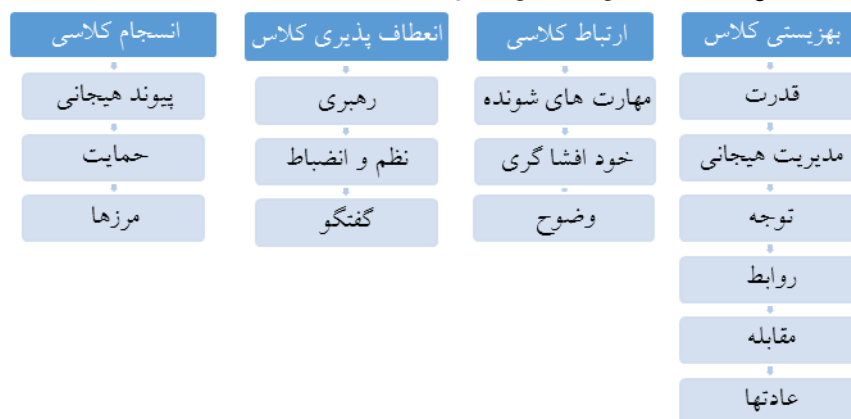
بهزیستی کلاس

قدرت

مدیریت هیجانی

توجه

روابط

مقابله

عادتها

ارتباط کلاسی

مهارت های شونده

خود افشا گری

وضوح

انعطاف پذیری کلاس

رهبری

نظم و انضباط

گفتگو

انسجام کلاسی

پیوند هیجانی

حمایت

مرزها